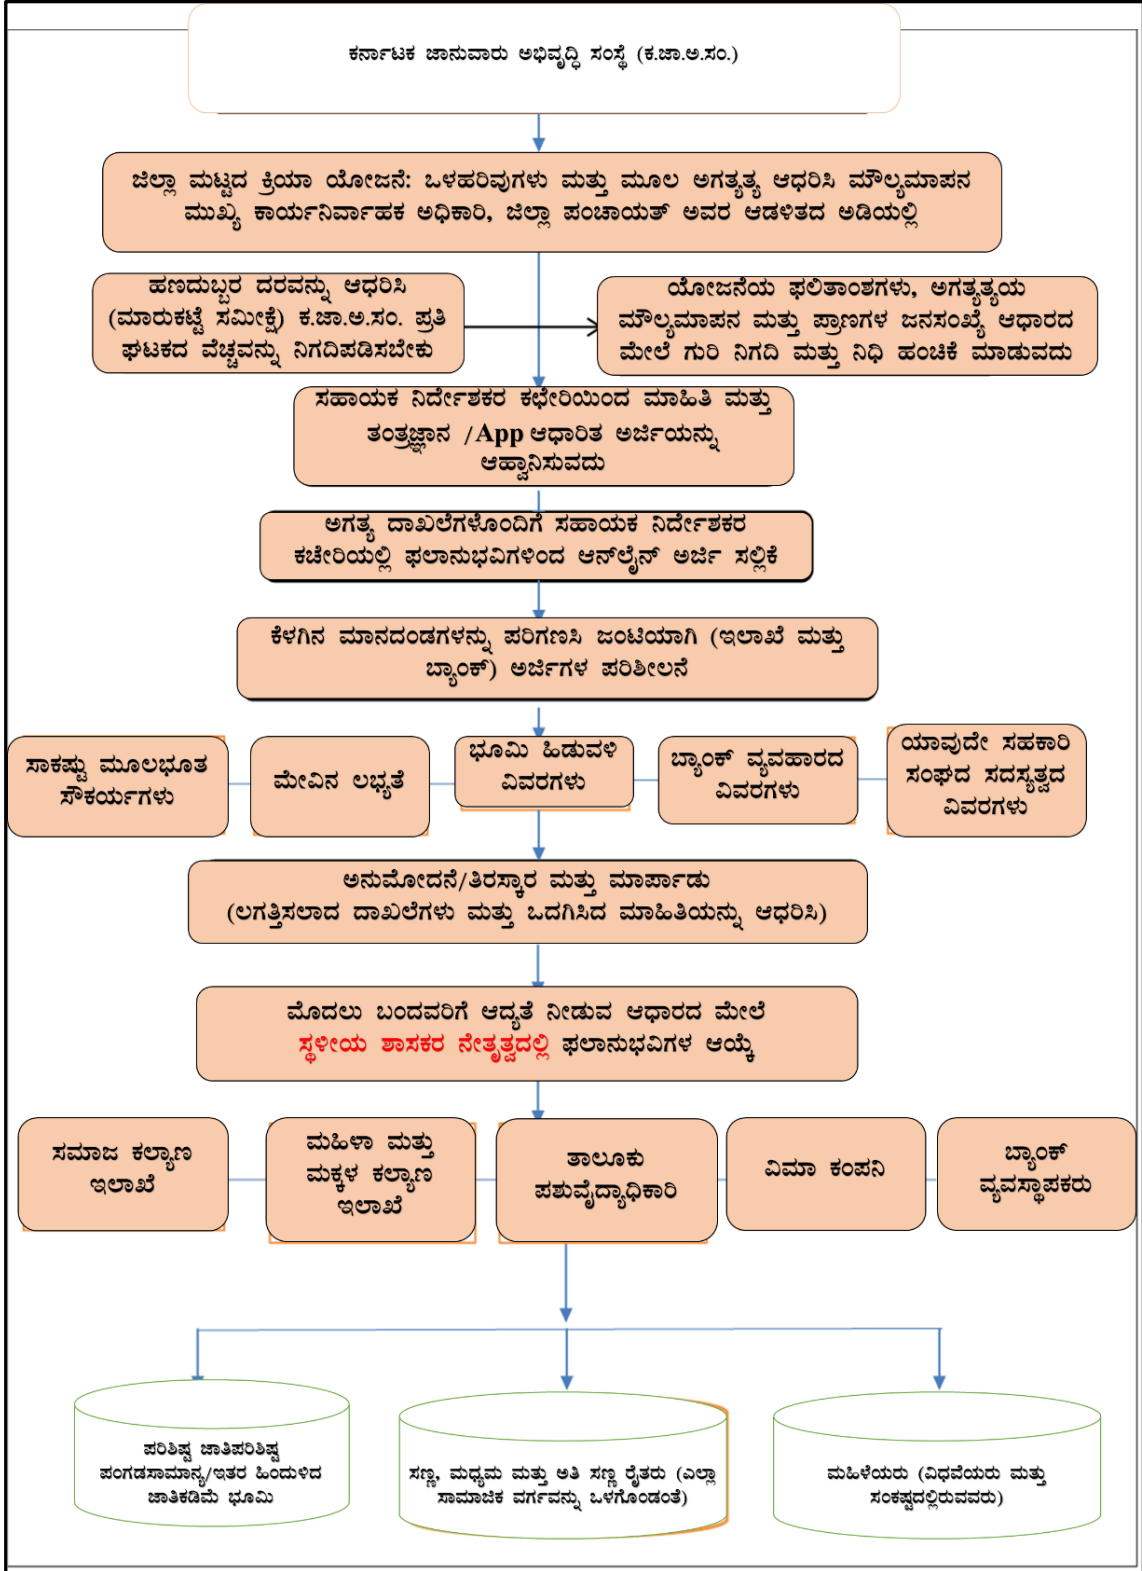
ಕರ್ನಾಟಕ ಜಾನುವಾರು ಅಭಿವೃದ್ಧಿ ಸಂಸ್ಥೆ (ಕ.ಜಾ.ಅ.ಸಂ.)

ಜಿಲ್ಲಾ ಮಟ್ಟದ ಕ್ರಿಯಾ ಯೋಜನೆ: ಒಳಹರಿವುಗಳು ಮತ್ತು ಮೂಲ ಅಗತ್ಯತ್ಯ ಆಧರಿಸಿ ಮೌಲ್ಯಮಾಪನ ಮುಖ್ಯ ಕಾರ್ಯನಿರ್ವಾಹಕ ಅಧಿಕಾರಿ, ಜಿಲ್ಲಾ ಪಂಚಾಯತ್ ಅವರ ಆಡಳಿತದ ಅಡಿಯಲ್ಲಿ

ಹಣದುಬ್ಬರ ದರವನ್ನು ಆಧರಿಸಿ (ಮಾರುಕಟ್ಟೆ ಸಮೀಕ್ಷೆ) ಕ.ಜಾ.ಅ.ಸಂ. ಪ್ರತಿ ಘಟಕದ ವೆಚ್ಚವನ್ನು ನಿಗದಿಪಡಿಸಬೇಕು

ಯೋಜನೆಯ ಫಲಿತಾಂಶಗಳು, ಅಗತ್ಯತ್ಯಯ ಮೌಲ್ಯಮಾಪನ ಮತ್ತು ಪ್ರಾಣಿಗಳ ಜನಸಂಖ್ಯೆ ಆಧಾರದ ಮೇಲೆ ಗುರಿ ನಿಗದಿ ಮತ್ತು ನಿಧಿ ಹಂಚಿಕೆ ಮಾಡುವದು

ಸಹಾಯಕ ನಿರ್ದೇಶಕರ ಕಛೇರಿಯಿಂದ ಮಾಹಿತಿ ಮತ್ತು ತಂತ್ರಜ್ಞಾನ /App ಆಧಾರಿತ ಅರ್ಜಿಯನ್ನು ಆಹ್ವಾನಿಸುವದು

ಅಗತ್ಯ ದಾಖಲೆಗಳೊಂದಿಗೆ ಸಹಾಯಕ ನಿರ್ದೇಶಕರ ಕಚೇರಿಯಲ್ಲಿ ಫಲಾನುಭವಿಗಳಿಂದ ಆನ್‌ಲೈನ್ ಅರ್ಜಿ ಸಲ್ಲಿಕೆ

ಕೆಳಗಿನ ಮಾನದಂಡಗಳನ್ನು ಪರಿಗಣಿಸಿ ಜಂಟಿಯಾಗಿ (ಇಲಾಖೆ ಮತ್ತು ಬ್ಯಾಂಕ್) ಅರ್ಜಿಗಳ ಪರಿಶೀಲನೆ

ಸಾಕಷ್ಟು ಮೂಲಭೂತ ಸೌಕರ್ಯಗಳು

ಮೇವಿನ ಲಭ್ಯತೆ

ಭೂಮಿ ಹಿಡುವಳಿ ವಿವರಗಳು

ಬ್ಯಾಂಕ್ ವ್ಯವಹಾರದ ವಿವರಗಳು

ಯಾವುದೇ ಸಹಕಾರಿ ಸಂಘದ ಸದಸ್ಯತ್ವದ ವಿವರಗಳು

ಅನುಮೋದನೆ/ತಿರಸ್ಕಾರ ಮತ್ತು ಮಾರ್ಪಾಡು (ಲಗತ್ತಿಸಲಾದ ದಾಖಲೆಗಳು ಮತ್ತು ಒದಗಿಸಿದ ಮಾಹಿತಿಯನ್ನು ಆಧರಿಸಿ)

ಮೊದಲು ಬಂದವರಿಗೆ ಆದ್ಯತೆ ನೀಡುವ ಆಧಾರದ ಮೇಲೆ ಸ್ಥಳೀಯ ಶಾಸಕರ ನೇತೃತ್ವದಲ್ಲಿ ಫಲಾನುಭವಿಗಳ ಆಯ್ಕೆ

ಸಮಾಜ ಕಲ್ಯಾಣ ಇಲಾಖೆ

ಮಹಿಳಾ ಮತ್ತು ಮಕ್ಕಳ ಕಲ್ಯಾಣ ಇಲಾಖೆ

ತಾಲೂಕು ಪಶುವೈದ್ಯಾಧಿಕಾರಿ

ವಿಮಾ ಕಂಪನಿ

ಬ್ಯಾಂಕ್ ವ್ಯವಸ್ಥಾಪಕರು

ಪರಿಶಿಷ್ಟ ಜಾತಿಪರಿಶಿಷ್ಟ ಪಂಗಡಸಾಮಾನ್ಯ/ಇತರ ಹಿಂದುಳಿದ ಜಾತಿಕಡಿಮೆ ಭೂಮಿ

ಸಣ್ಣ, ಮಧ್ಯಮ ಮತ್ತು ಅತಿ ಸಣ್ಣ ರೈತರು (ಎಲ್ಲಾ ಸಾಮಾಜಿಕ ವರ್ಗವನ್ನು ಒಳಗೊಂಡಂತೆ)

ಮಹಿಳೆಯರು (ವಿಧವೆಯರು ಮತ್ತು ಸಂಕಷ್ಟದಲ್ಲಿರುವವರು)